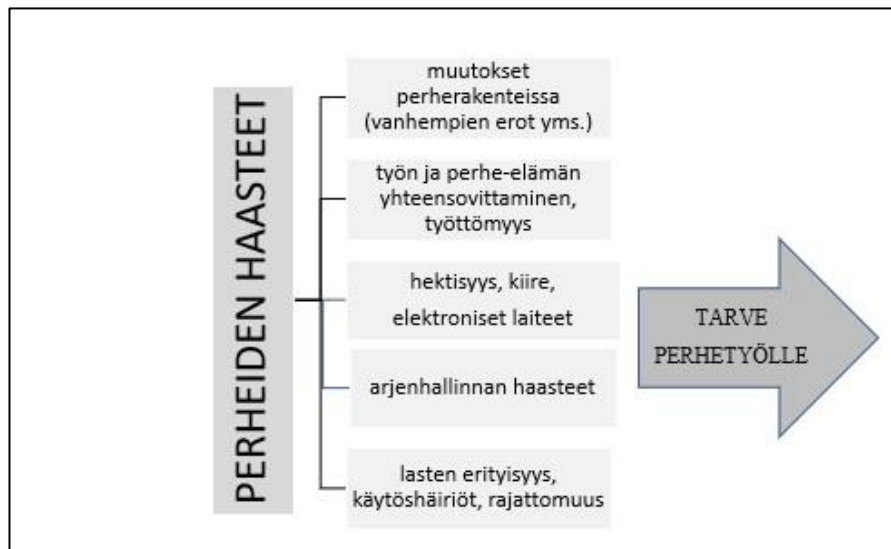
PERHEIDEN HAASTEET

muutokset perherakenteissa (vanhempien erot yms.)

työn ja perhe-elämän yhteensovittaminen, työttömyys

hektisyys, kiire, elektroniset laitteet

arjenhallinnan haasteet

lasten erityisyys, käytöshäiriöt, rajattomuus

TARVE PERHETYÖLLE